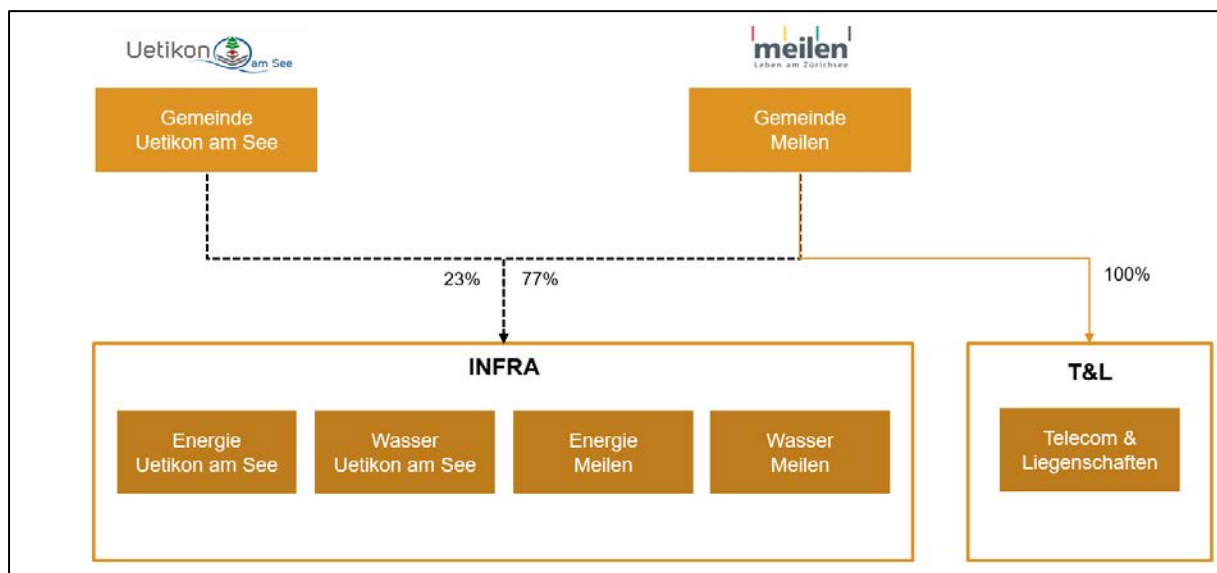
Uetikon am See

meilen
Leben am Zürichsee

Gemeinde Uetikon am See

Gemeinde Meilen

23%

77%

100%

INFRA

Energie Uetikon am See

Wasser Uetikon am See

Energie Meilen

Wasser Meilen

T&L

Telecom & Liegenschaften